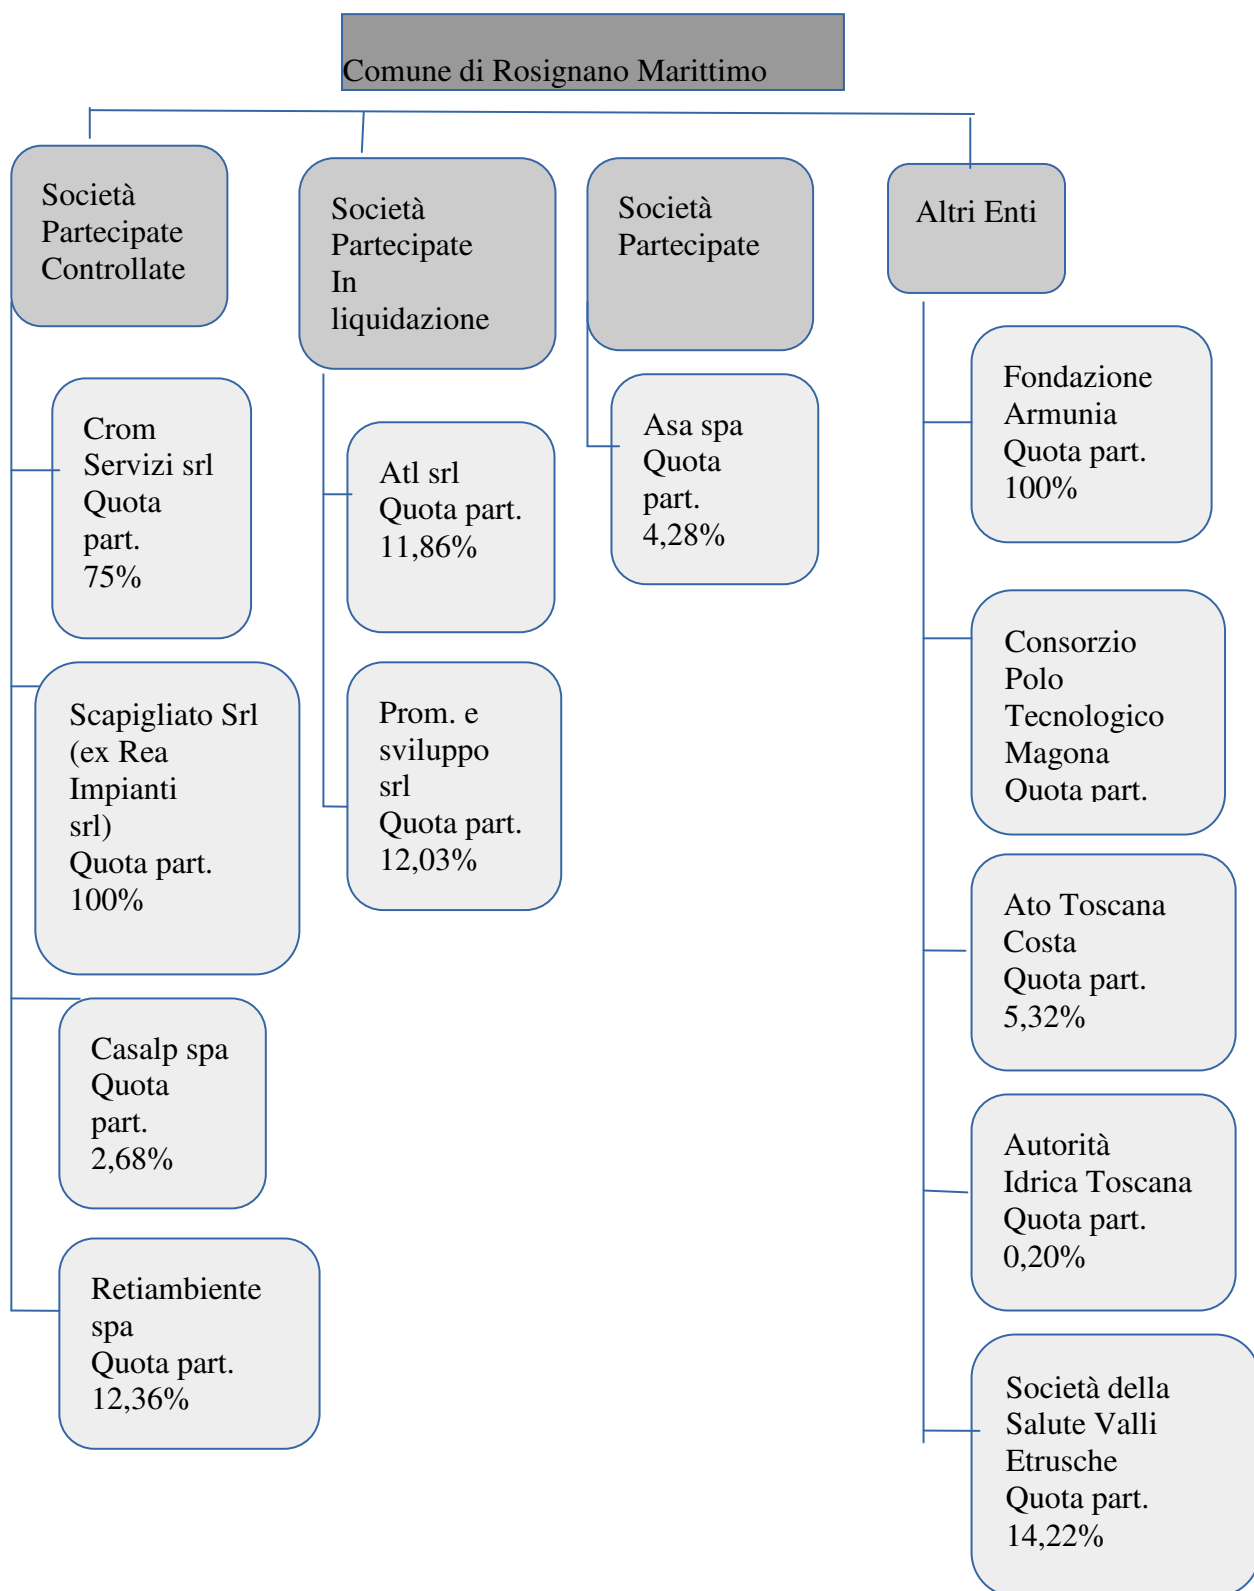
Comune di Rosignano Marittimo

Società Partecipate Controllate

Crom Servizi srl Quota part. 75%

Scapigliato Srl (ex Rea Impianti srl) Quota part. 100%

Casalp spa Quota part. 2,68%

Retiambiente spa Quota part. 12,36%

Società Partecipate In liquidazione

Atl srl Quota part. 11,86%

Prom. e sviluppo srl Quota part. 12,03%

Società Partecipate

Asa spa Quota part. 4,28%

Altri Enti

Fondazione Armunia Quota part. 100%

Consorzio Polo Tecnologico Magona Quota part.

Ato Toscana Costa Quota part. 5,32%

Autorità Idrica Toscana Quota part. 0,20%

Società della Salute Valli Etrusche Quota part. 14,22%